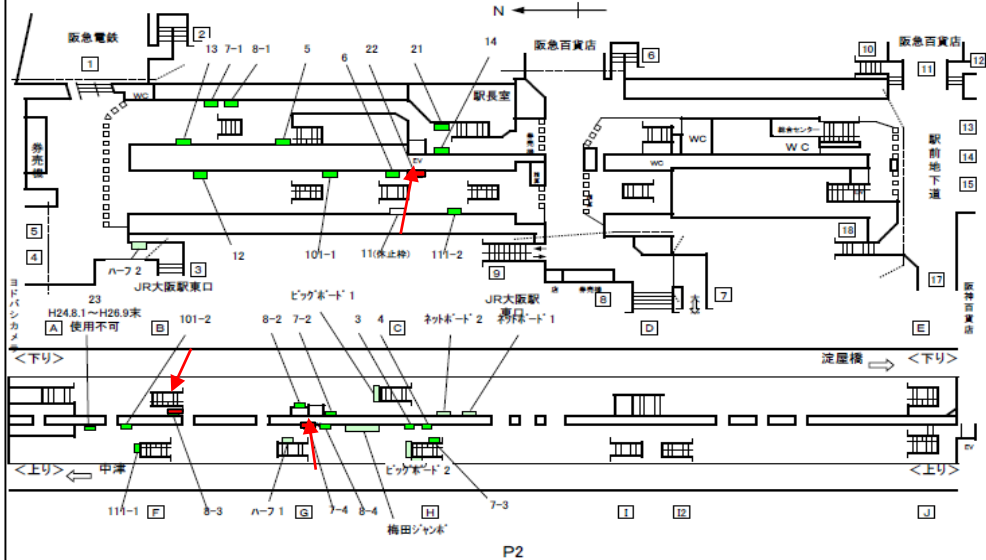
N

阪急電鉄
1
2
13 7-1 8-1 5 22 21 14
阪急百貨店
6
10
阪急百貨店
11
12
WC
駅長室
6
券売機
EV
WC
WC
W C
駅前地下道
13
14
15
5
4
12
101-1
11(休止枠)
111-2
9
18
17
ハーフ 2
3
JR大阪駅東口
8
7
ヨドバシカメラ
23
H24.8.1～H26.9末
使用不可
ビッグボード 1
JR大阪駅東口
ネットボード 2
ネットボード 1
阪神百貨店
A
B
101-2
8-2 7-2 3 4
C
D
E
<下り>
淀屋橋
<下り>
<上り>
中津
<上り>
EV
ビッグボード 2
111-1
F
8-3
ハーフ 1
G
7-4
8-4
梅田ジャンボ
H
7-3
I
I2
J
P2